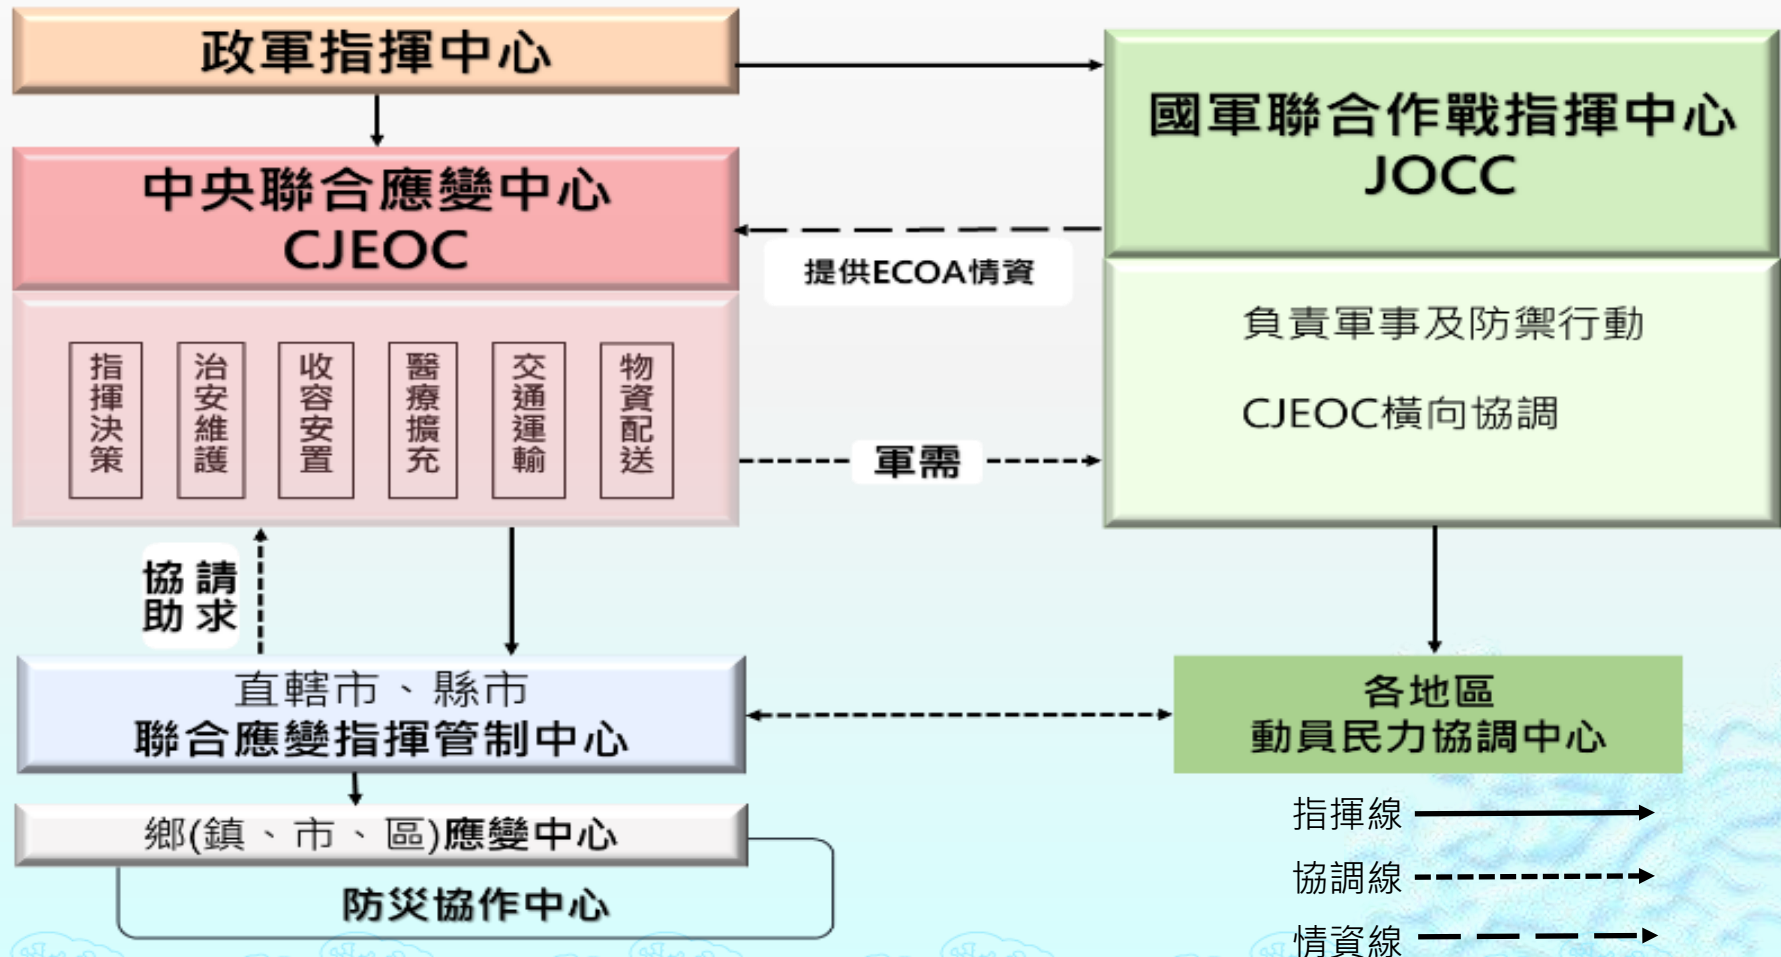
政軍指揮中心

國軍聯合作戰指揮中心
JOCC

中央聯合應變中心
CJEOC

提供ECOA情資

負責軍事及防禦行動

CJEOC橫向協調

指揮決策

治安維護

收容安置

醫療擴充

交通運輸

物資配送

軍需

請求協助

直轄市、縣市
聯合應變指揮管制中心

各地區
動員民力協調中心

鄉(鎮、市、區)應變中心

防災協作中心

指揮線

協調線

情資線